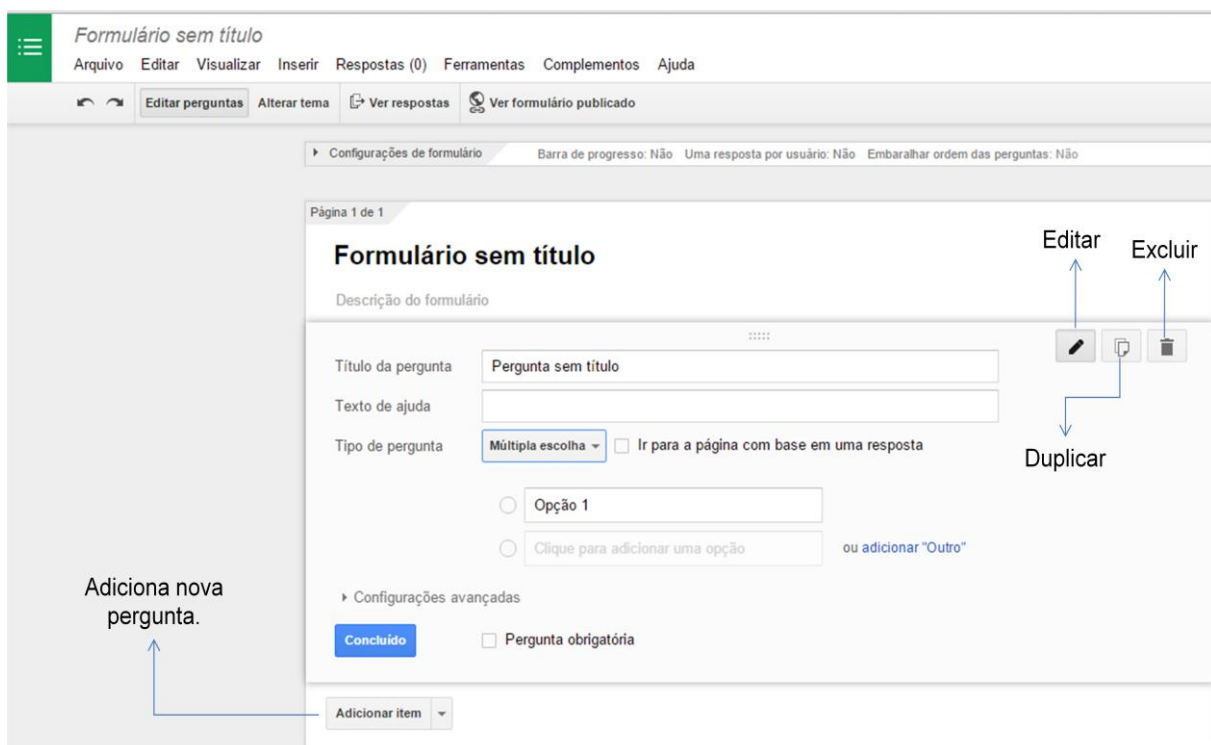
Formulário sem título

Arquivo Editar Visualizar Inserir Respostas (0) Ferramentas Complementos Ajuda

Editar perguntas Alterar tema Ver respostas Ver formulário publicado

Configurações de formulário Barra de progresso: Não Uma resposta por usuário: Não Embaralhar ordem das perguntas: Não

Página 1 de 1

Formulário sem título

Descrição do formulário

Editar Excluir

Título da pergunta Pergunta sem título

Texto de ajuda

Tipo de pergunta Múltipla escolha Ir para a página com base em uma resposta

Duplicar

Opção 1

Clique para adicionar uma opção ou adicionar "Outro"

Adiciona nova pergunta.

Configurações avançadas

Concluído Pergunta obrigatória

Adicionar item